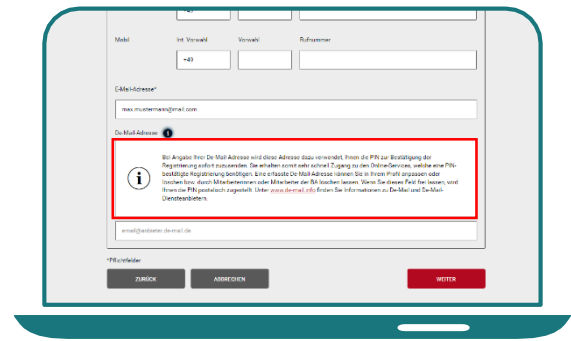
+49

Mobil

Int. Vorwahl

Vorwahl

Rufnummer

+49

E-Mail-Adresse*

max.mustermann@mail.com

De-Mail-Adresse

Bei Angabe Ihrer De-Mail-Adresse wird diese Adresse dazu verwendet, Ihnen die PIN zur Bestätigung der Registrierung sofort zuzusenden. Sie erhalten somit sehr schnell Zugang zu den Online-Services, welche eine PIN-bestätigte Registrierung benötigen. Eine erfasste De-Mail-Adresse können Sie in Ihrem Profil anpassen oder löschen bzw. durch Mitarbeiterinnen oder Mitarbeiter der BA löschen lassen. Wenn Sie dieses Feld frei lassen, wird Ihnen die PIN postalisch zugestellt. Unter www.de-mail.info finden Sie Informationen zu De-Mail und De-Mail-Diensteanbietern.

email@anbieter.de-mail.de

*Pflichtfelder

ZURÜCK

ABBRECHEN

WEITER